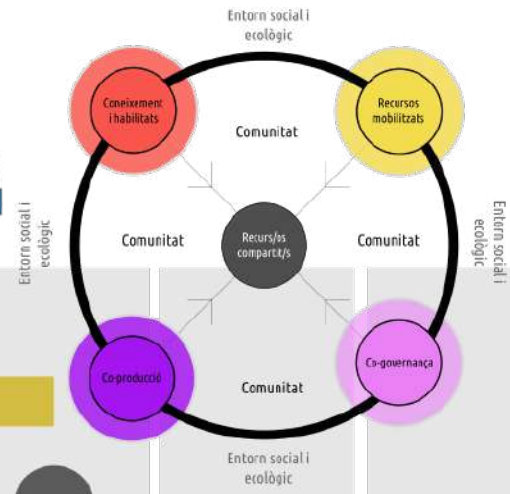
Entorn social i ecològic

Coneixement i habilitats

Recursos mobilitzats

Comunitat

Entorn social i ecològic

Comunitat

Recurs/os compartit/s

Comunitat

Entorn social i ecològic

Co-producció

Co-governança

Comunitat

Entorn social i ecològic